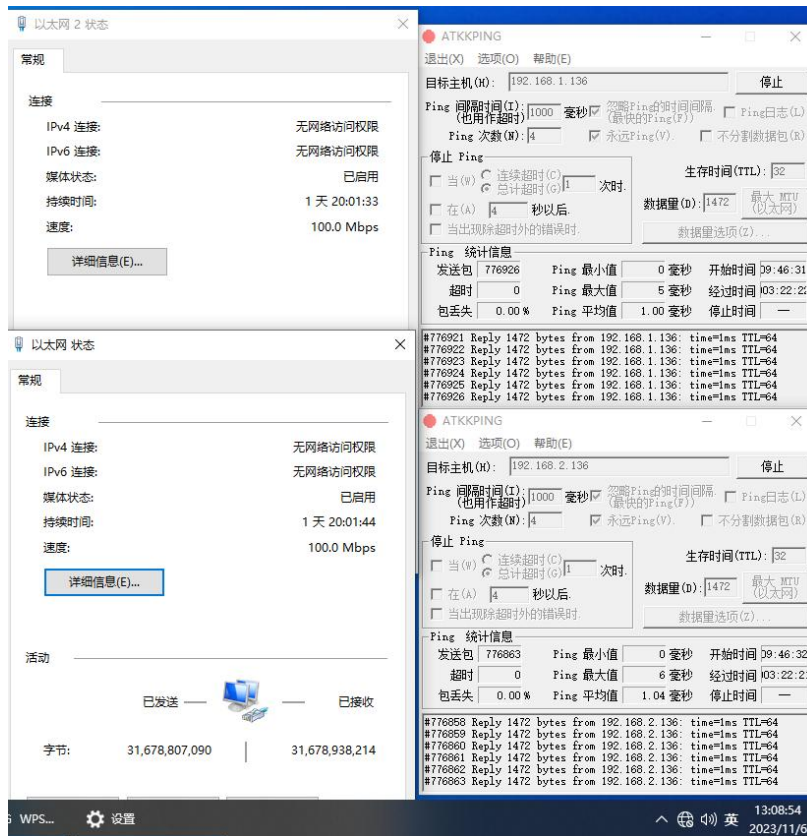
以太网 2 状态

常规

连接

IPv4 连接: 无网络访问权限

IPv6 连接: 无网络访问权限

媒体状态: 已启用

持续时间: 1 天 20:01:33

速度: 100.0 Mbps

详细信息(E)...

ATKKPING

退出(X) 选项(O) 帮助(E)

目标主机(H): 192.168.1.136 停止

Ping 间隔时间(I): (也用作超时) 1000 毫秒 忽略Ping的时间间隔 (最快的Ping(F)) Ping日志(L)

Ping 次数(N): 4 永远Ping(V). 不分割数据包(R)

停止 Ping

当(W) 连续超时(C) 总计超时(G) 1 次时.

在(A) 4 秒以后.

当出现除超时外的错误时.

生存时间(TTL): 32

数据量(D): 1472 最大 MTU (以太网)

数据量选项(Z)...

Ping 统计信息

发送包 776926 Ping 最小值 0 毫秒 开始时间 09:46:31

超时 0 Ping 最大值 5 毫秒 经过时间 03:22:2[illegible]

包丢失 0.00 % Ping 平均值 1.00 毫秒 停止时间 —

#776921 Reply 1472 bytes from 192.168.1.136: time=1ms TTL=64
#776922 Reply 1472 bytes from 192.168.1.136: time=1ms TTL=64
#776923 Reply 1472 bytes from 192.168.1.136: time=1ms TTL=64
#776924 Reply 1472 bytes from 192.168.1.136: time=1ms TTL=64
#776925 Reply 1472 bytes from 192.168.1.136: time=1ms TTL=64
#776926 Reply 1472 bytes from 192.168.1.136: time=1ms TTL=64

以太网 状态

常规

连接

IPv4 连接: 无网络访问权限

IPv6 连接: 无网络访问权限

媒体状态: 已启用

持续时间: 1 天 20:01:44

速度: 100.0 Mbps

详细信息(E)...

活动

已发送 — — 已接收

字节: 31,678,807,090 31,678,938,214

ATKKPING

退出(X) 选项(O) 帮助(E)

目标主机(H): 192.168.2.136 停止

Ping 间隔时间(I): (也用作超时) 1000 毫秒 忽略Ping的时间间隔 (最快的Ping(F)) Ping日志(L)

Ping 次数(N): 4 永远Ping(V). 不分割数据包(R)

停止 Ping

当(W) 连续超时(C) 总计超时(G) 1 次时.

在(A) 4 秒以后.

当出现除超时外的错误时.

生存时间(TTL): 32

数据量(D): 1472 最大 MTU (以太网)

数据量选项(Z)...

Ping 统计信息

发送包 776863 Ping 最小值 0 毫秒 开始时间 09:46:32

超时 0 Ping 最大值 6 毫秒 经过时间 03:22:2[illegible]

包丢失 0.00 % Ping 平均值 1.04 毫秒 停止时间 —

#776858 Reply 1472 bytes from 192.168.2.136: time=1ms TTL=64
#776859 Reply 1472 bytes from 192.168.2.136: time=1ms TTL=64
#776860 Reply 1472 bytes from 192.168.2.136: time=1ms TTL=64
#776861 Reply 1472 bytes from 192.168.2.136: time=1ms TTL=64
#776862 Reply 1472 bytes from 192.168.2.136: time=1ms TTL=64
#776863 Reply 1472 bytes from 192.168.2.136: time=1ms TTL=64

WPS... 设置 英 13:08:54 2023/11/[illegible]